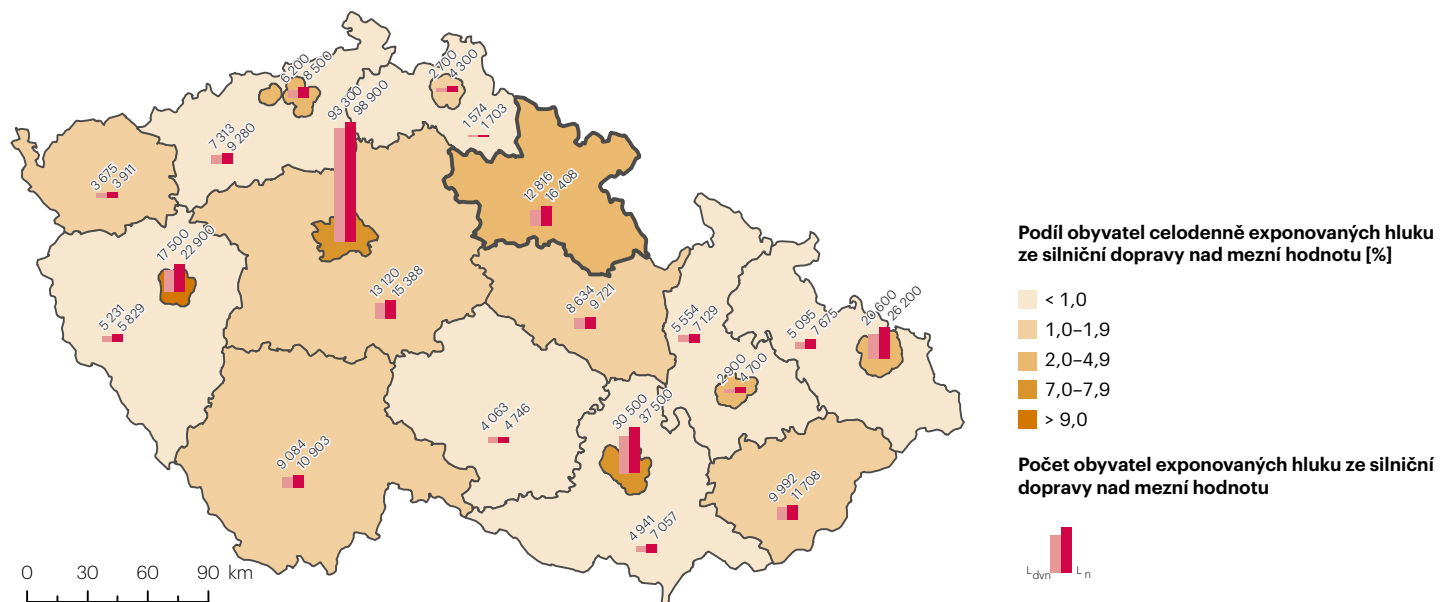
6 200
8 500
2 100
4 300
93 300
98 900
7 313
9 280
1 574
1 703
3 675
3 911
12 816
16 408
17 500
22 900
13 120
15 388
5 231
5 829
8 634
9 721
5 554
7 129
5 095
7 675
20 600
26 200
2 900
4 700
4 063
4 746
30 500
37 500
9 084
10 903
9 992
11 708
4 941
7 057

Podíl obyvatel celodenně exponovaných hluku ze silniční dopravy nad mezní hodnotu [%]

< 1,0
1,0–1,9
2,0–4,9
7,0–7,9
> 9,0

Počet obyvatel exponovaných hluku ze silniční dopravy nad mezní hodnotu

$L_{dvn}$ $L_n$

0 30 60 90 km